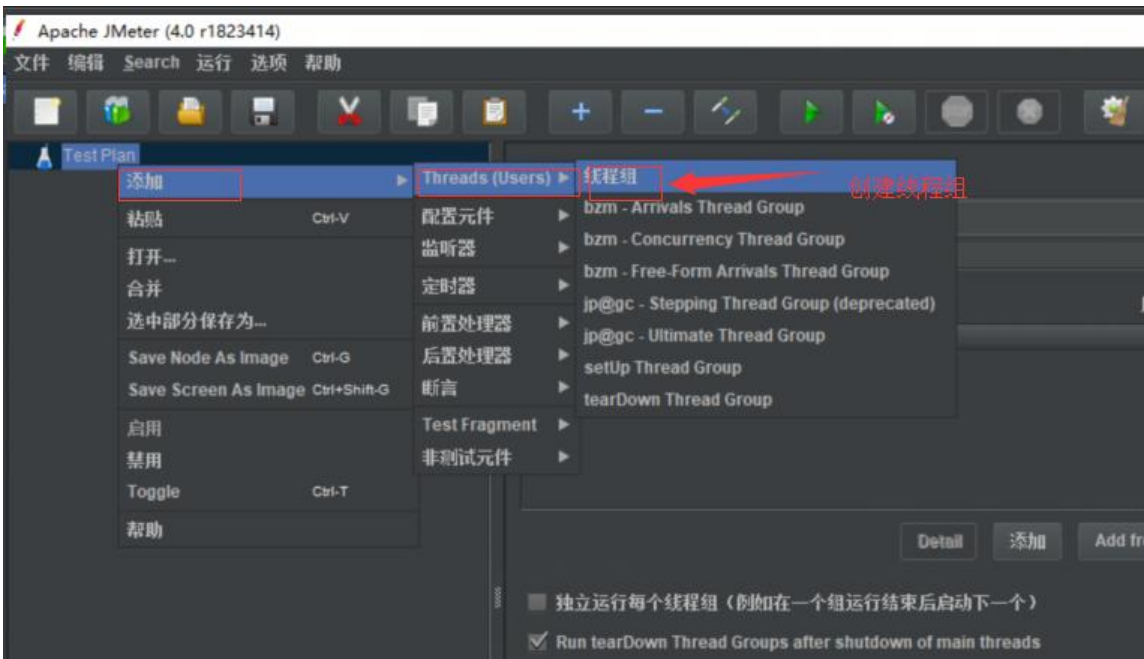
Apache JMeter (4.0 r1823414)

文件 编辑 Search 运行 选项 帮助

Test Plan

添加
粘贴 Ctrl-V
打开...
合并
选中部分保存为...
Save Node As Image Ctrl-G
Save Screen As Image Ctrl+Shift-G
启用
禁用
Toggle Ctrl-T
帮助

Threads (Users)
配置元件
监听器
定时器
前置处理器
后置处理器
断言
Test Fragment
非测试元件

线程组
bzm - Arrivals Thread Group
bzm - Concurrency Thread Group
bzm - Free-Form Arrivals Thread Group
jp@gc - Stepping Thread Group (deprecated)
jp@gc - Ultimate Thread Group
setUp Thread Group
tearDown Thread Group

创建线程组

Detail 添加 Add fr

独立运行每个线程组（例如在一个组运行结束后启动下一个）

Run tearDown Thread Groups after shutdown of main threads